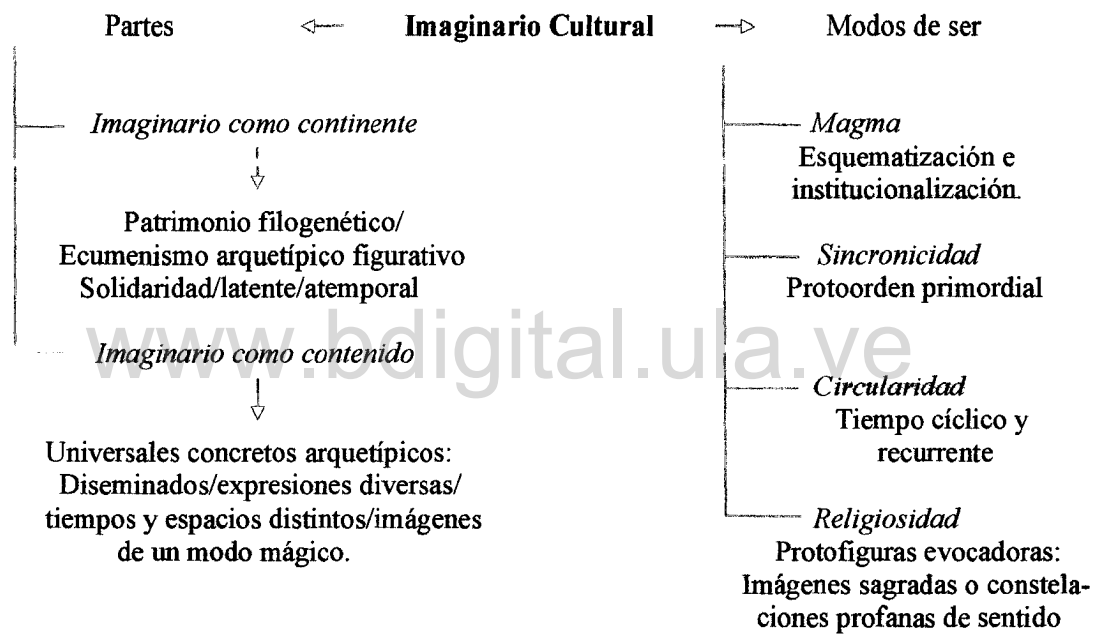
Partes ← **Imaginario Cultural** → Modos de ser

*Imaginario como continente*

Patrimonio filogenético/
Ecumenismo arquetípico figurativo
Solidaridad/latente/atemporal

*Imaginario como contenido*

Universales concretos arquetípicos:
Diseminados/expresiones diversas/
tiempos y espacios distintos/imágenes
de un modo mágico.

*Magma*
Esquematización e
institucionalización.

*Sincronicidad*
Protoorden primordial

*Circularidad*
Tiempo cíclico y
recurrente

*Religiosidad*
Protofiguras evocadoras:
Imágenes sagradas o constelaciones profanas de sentido

www.bdigital.ula.ve